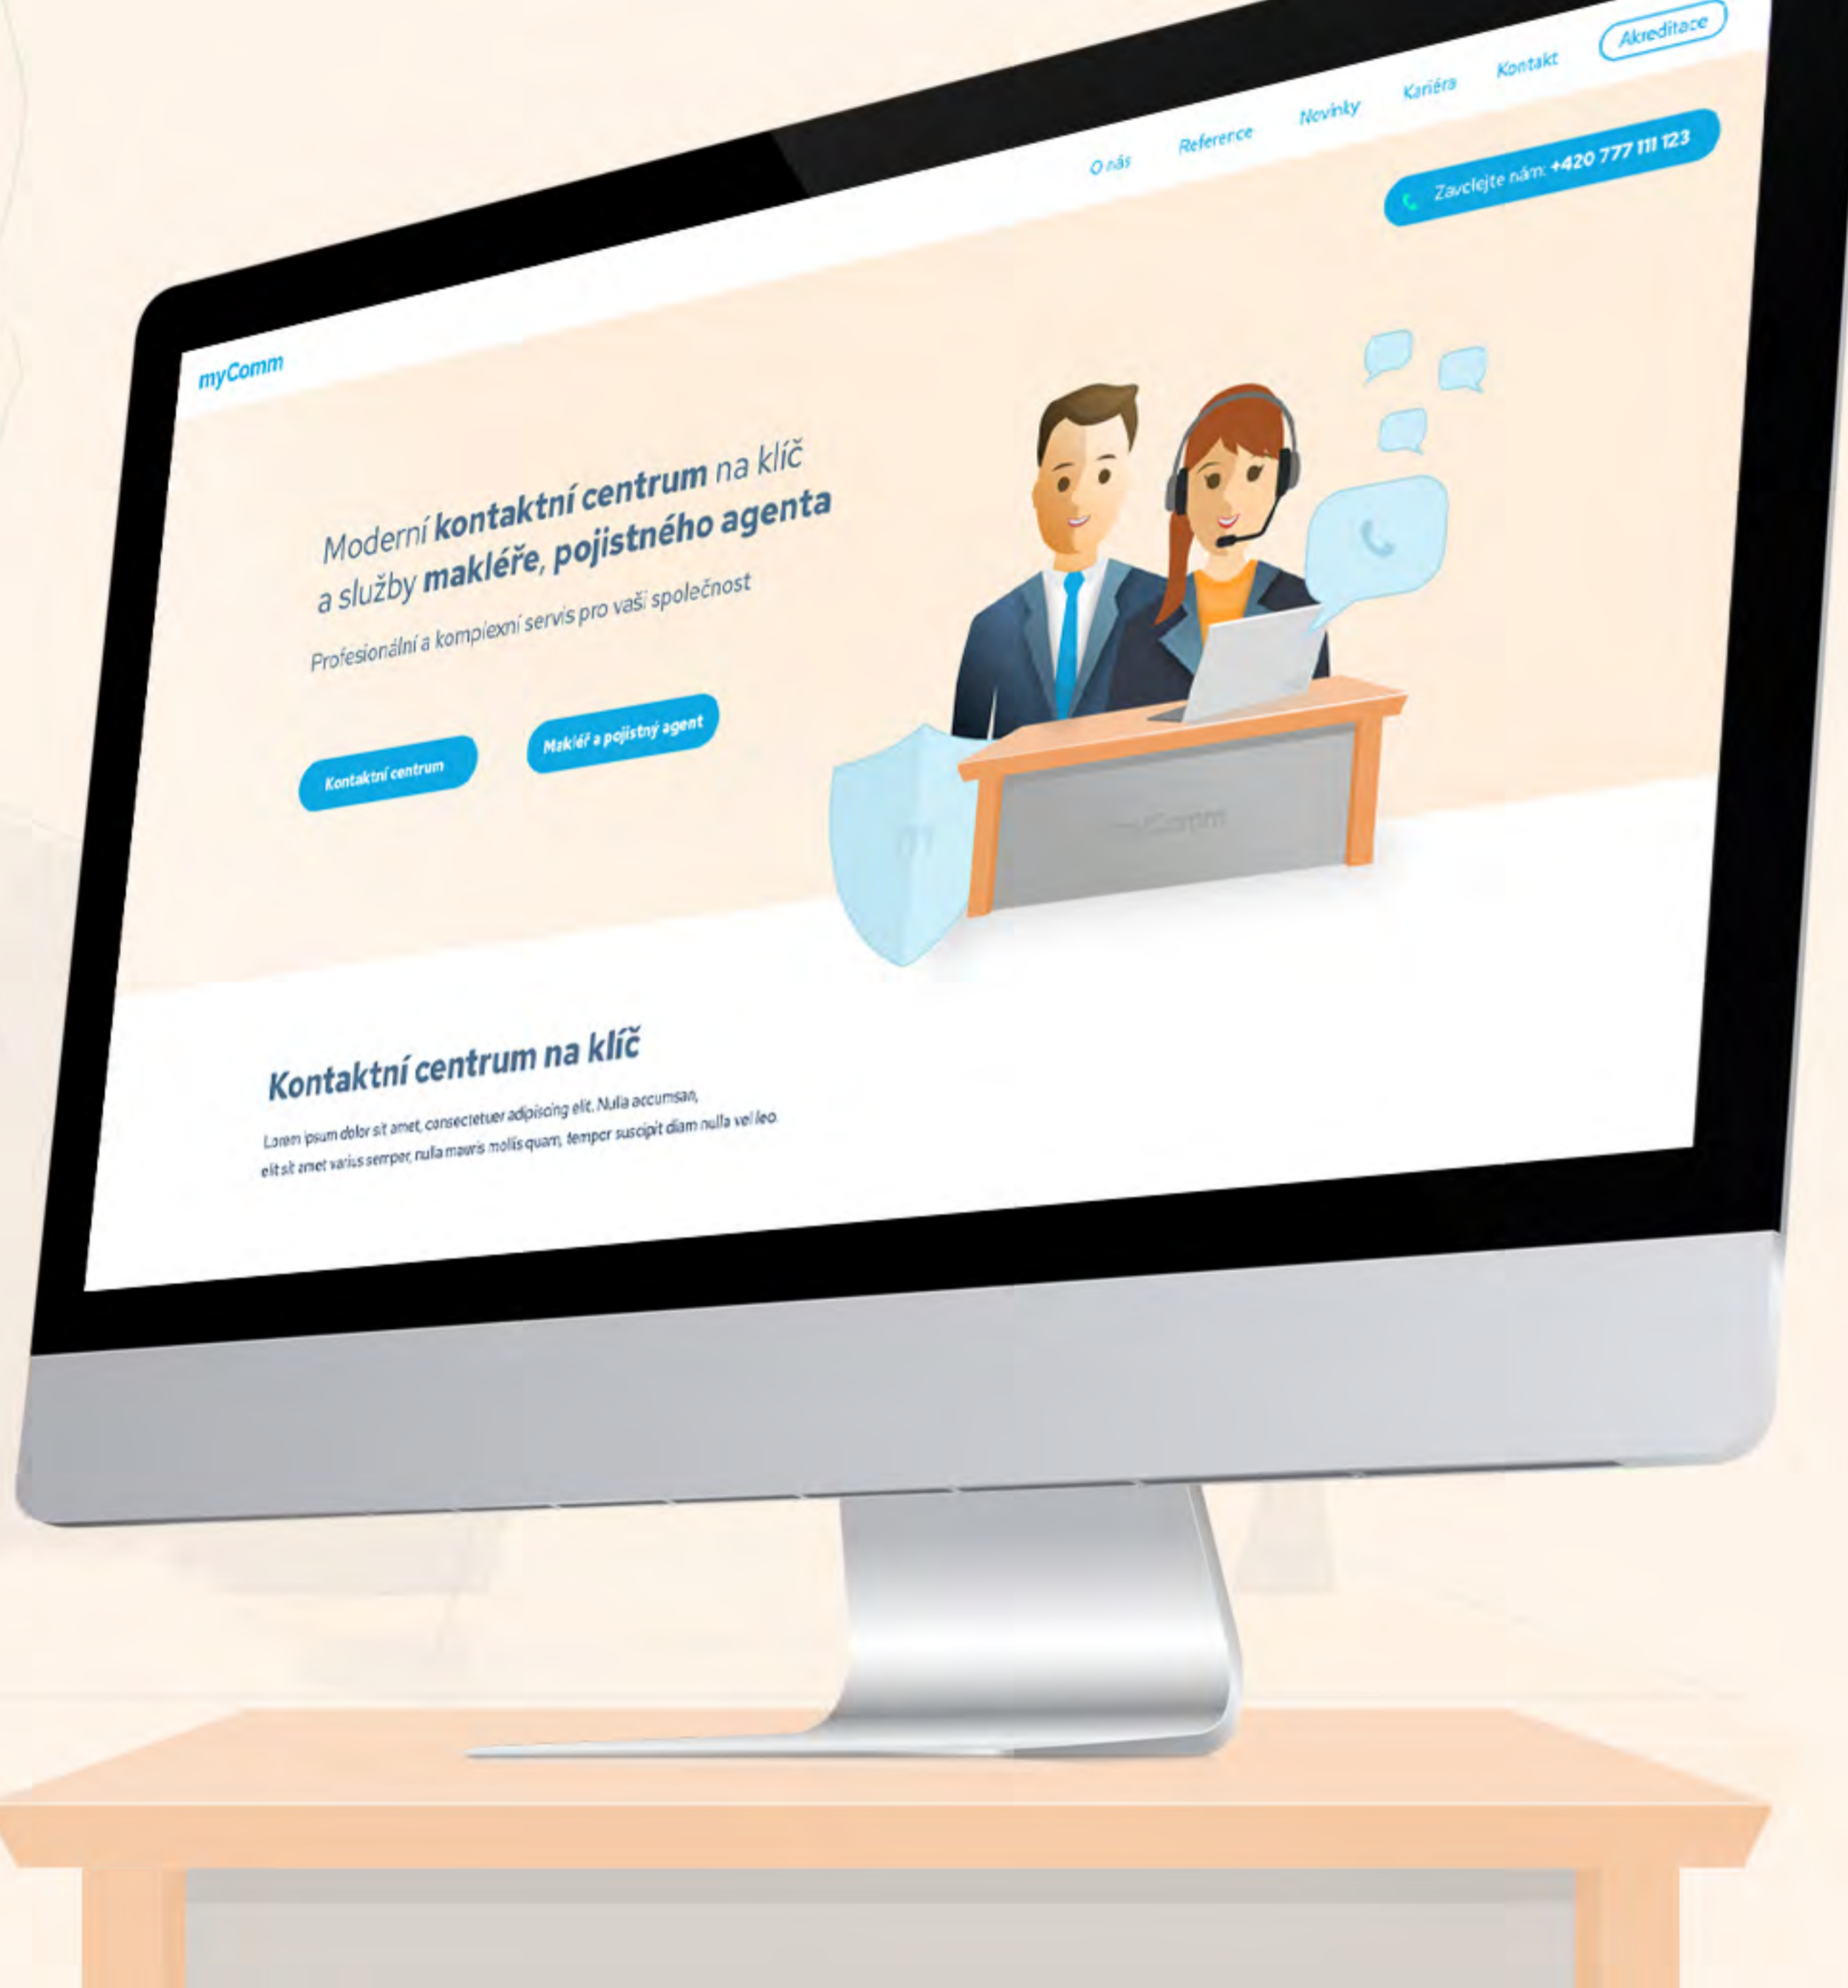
myComm

O nás Reference Novinky Kariéra Kontakt Akreditace

Zavolejte nám: +420 777 111 123

Moderní kontaktní centrum na klíč a služby makléře, pojistného agenta

Profesionální a komplexní servis pro vaši společnost

Kontaktní centrum

Makléř a pojistný agent

myComm

Kontaktní centrum na klíč

Lorem ipsum dolor sit amet, consectetuer adipiscing elit. Nulla accumsan, elit sit amet varius semper, nulla mauris mollis quam, tempor suscipit diam nulla vel leo.